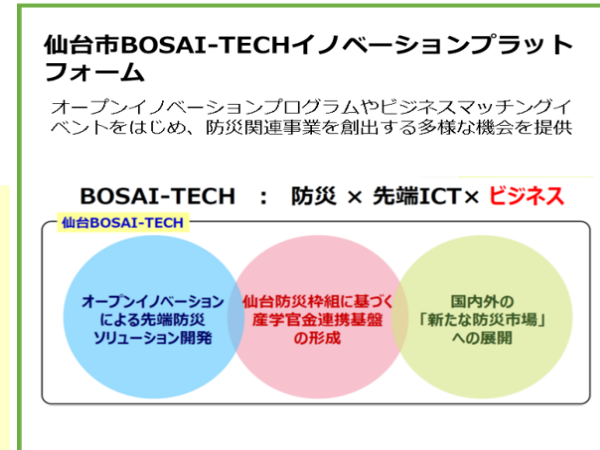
仙台市BOSAI-TECHイノベーションプラットフォーム

オープンイノベーションプログラムやビジネスマッチングイベントをはじめ、防災関連事業を創出する多様な機会を提供

BOSAI-TECH ： 防災 × 先端ICT× ビジネス

仙台BOSAI-TECH

オープンイノベーションによる先端防災ソリューション開発

仙台防災枠組に基づく産学官金連携基盤の形成

国内外の「新たな防災市場」への展開